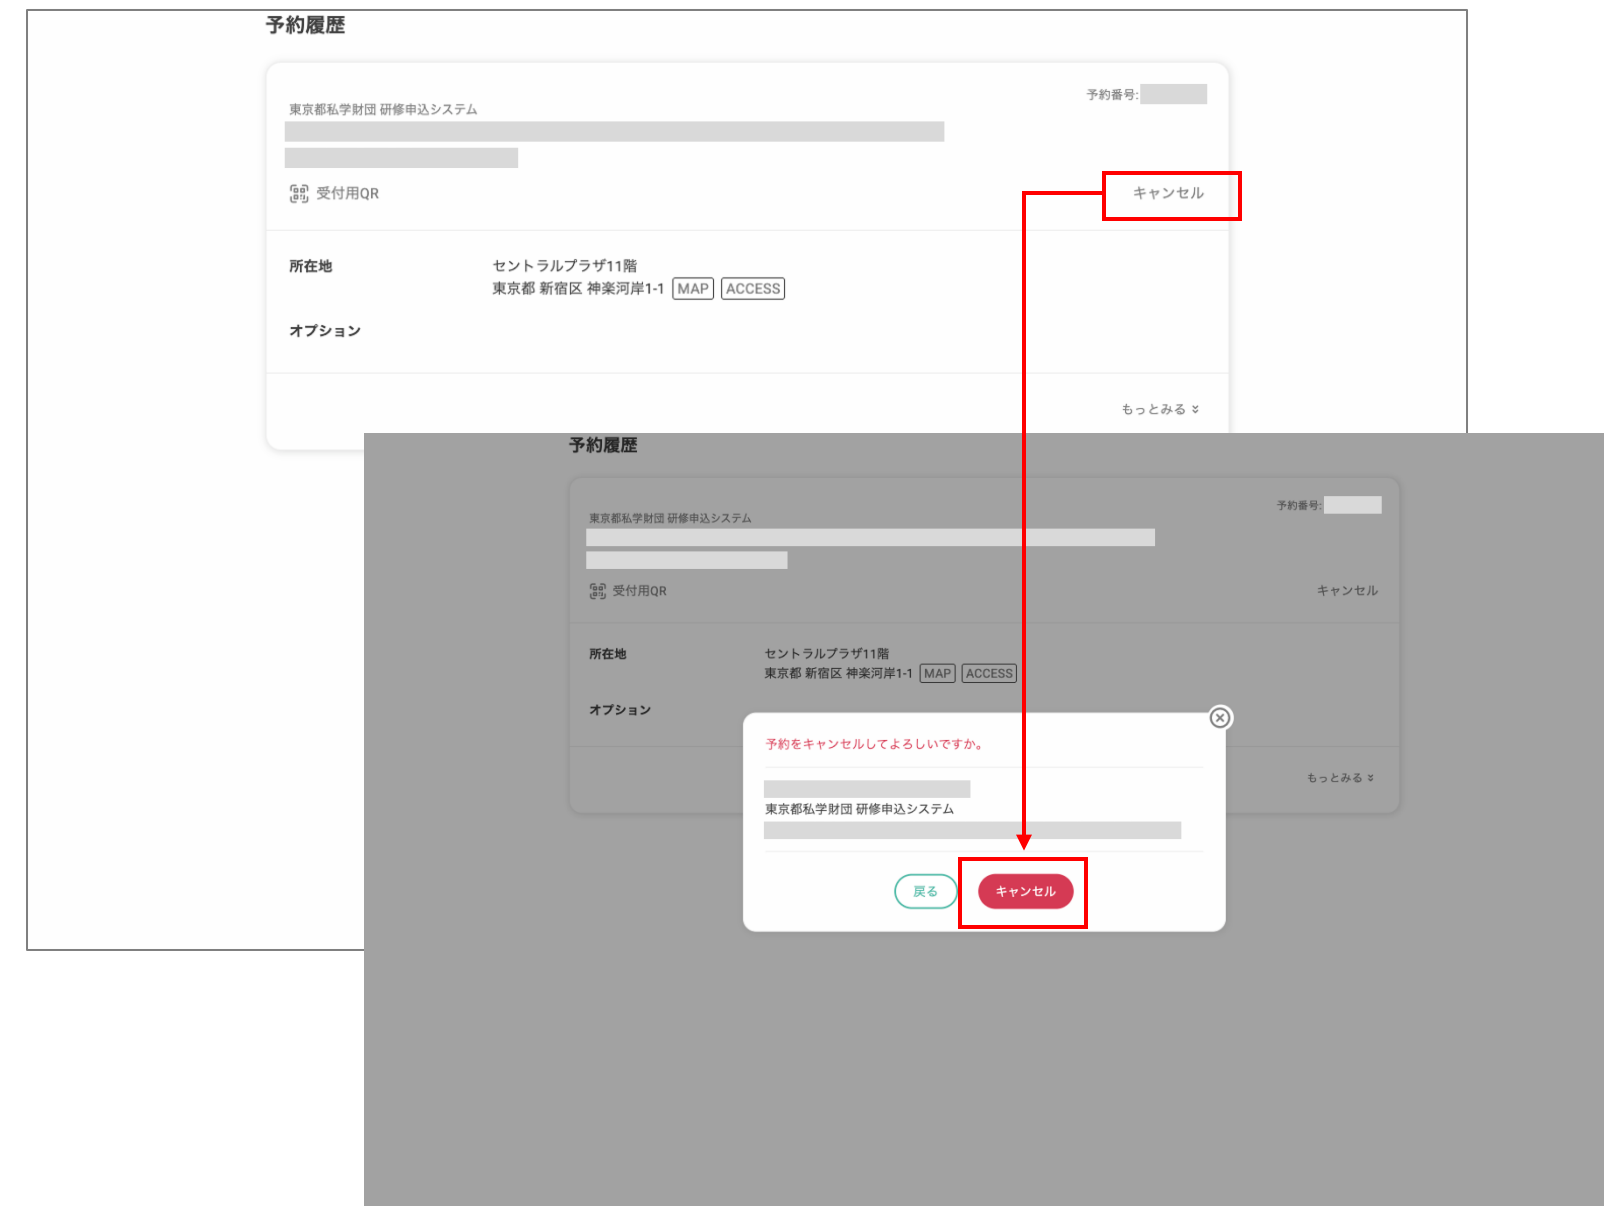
予約履歴

予約番号:

東京都私学財団 研修申込システム

受付用QR

キャンセル

所在地

セントラルプラザ11階
東京都 新宿区 神楽河岸1-1 MAP ACCESS

オプション

もっとみる

予約履歴

予約番号:

東京都私学財団 研修申込システム

受付用QR

キャンセル

所在地

セントラルプラザ11階
東京都 新宿区 神楽河岸1-1 MAP ACCESS

オプション

もっとみる

予約をキャンセルしてよろしいですか。

東京都私学財団 研修申込システム

戻る

キャンセル